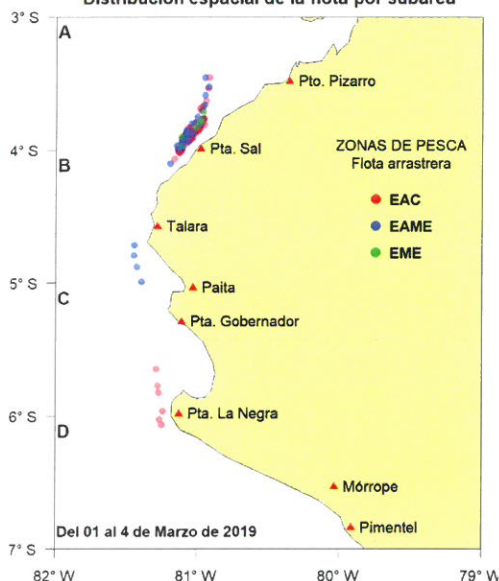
Distribución espacial de la flota por subárea

3° S
A
Pto. Pizarro
4° S
B
Pta. Sal
ZONAS DE PESCA
Flota arrastrera
EAC
EAME
EME
Talara
5° S
C
Paita
Pta. Gobernador
6° S
D
Pta. La Negra
Mórrope
Pimentel
Del 01 al 4 de Marzo de 2019
7° S
82° W
81° W
80° W
79° W